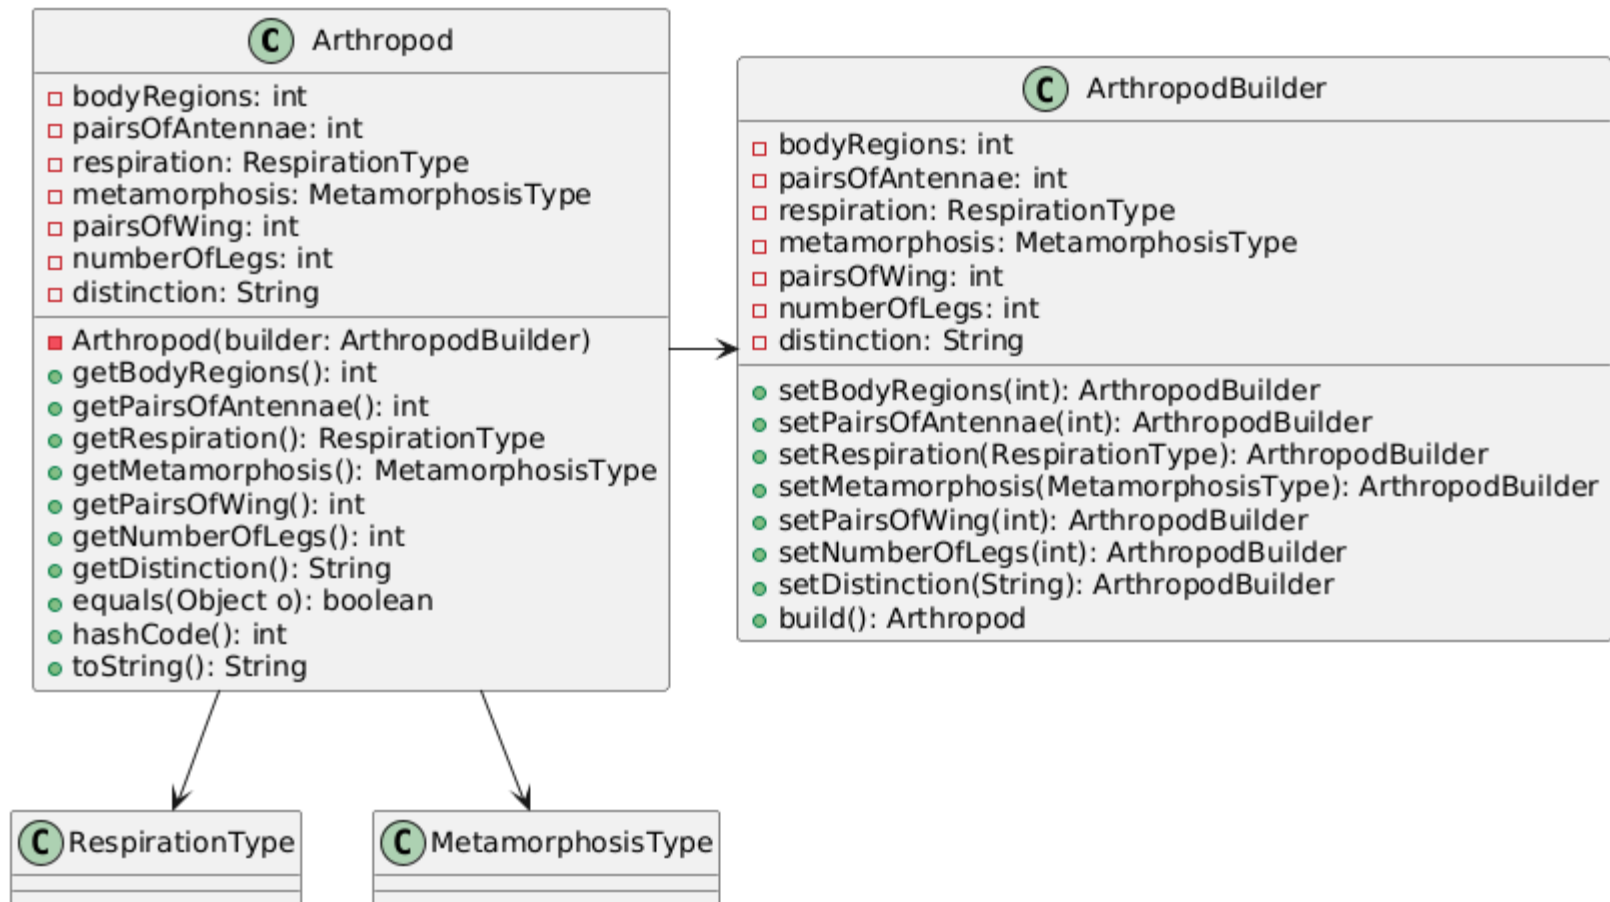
C Arthropod

bodyRegions: int
pairsOfAntennae: int
respiration: RespirationType
metamorphosis: MetamorphosisType
pairsOfWing: int
numberOfLegs: int
distinction: String

Arthropod(builder: ArthropodBuilder)
getBodyRegions(): int
getPairsOfAntennae(): int
getRespiration(): RespirationType
getMetamorphosis(): MetamorphosisType
getPairsOfWing(): int
getNumberOfLegs(): int
getDistinction(): String
equals(Object o): boolean
hashCode(): int
toString(): String

C ArthropodBuilder

bodyRegions: int
pairsOfAntennae: int
respiration: RespirationType
metamorphosis: MetamorphosisType
pairsOfWing: int
numberOfLegs: int
distinction: String

setBodyRegions(int): ArthropodBuilder
setPairsOfAntennae(int): ArthropodBuilder
setRespiration(RespirationType): ArthropodBuilder
setMetamorphosis(MetamorphosisType): ArthropodBuilder
setPairsOfWing(int): ArthropodBuilder
setNumberOfLegs(int): ArthropodBuilder
setDistinction(String): ArthropodBuilder
build(): Arthropod

C RespirationType

C MetamorphosisType